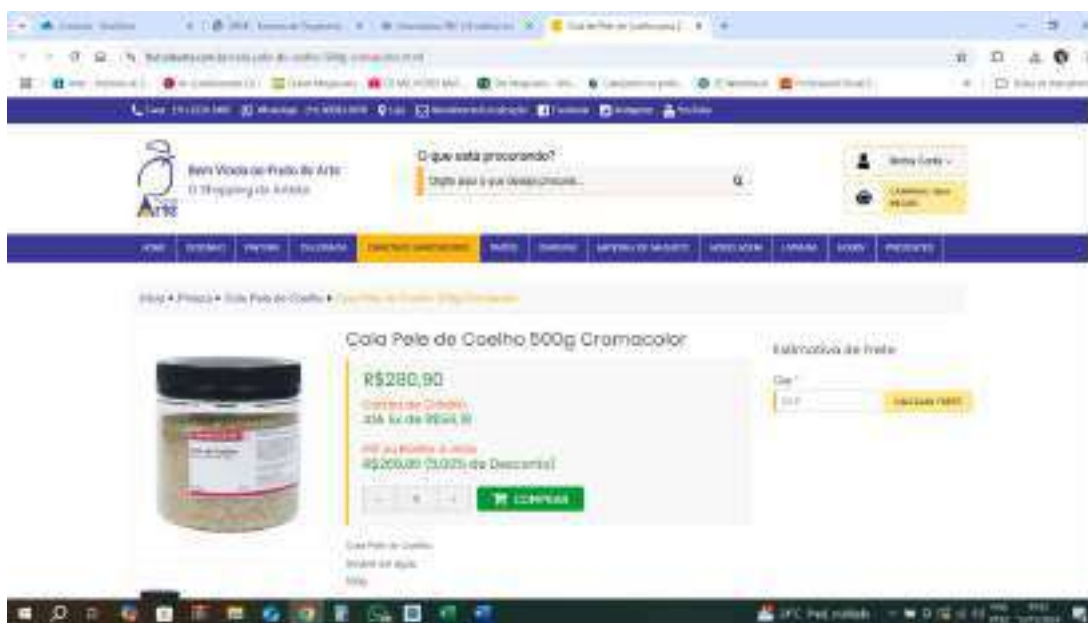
Bem Vindo ao Preto de Arte
O Shopping do Artista

O que está procurando?
Digite aqui o que deseja procurar...

Arte

Inicio • Pinturas • Cola Pele de Coelho • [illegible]

Cola Pele de Coelho 500g Cromacolor

R$280,90

Cartão de Crédito
até 1x de R$280,90

PIX ou Boleto à vista
R$269,00 (5,00% de Desconto)

COMPRAR

Estimativa de Frete

Cep *

CALCULAR FRETE

Cola Pele de Coelho
Solúvel em água
500g